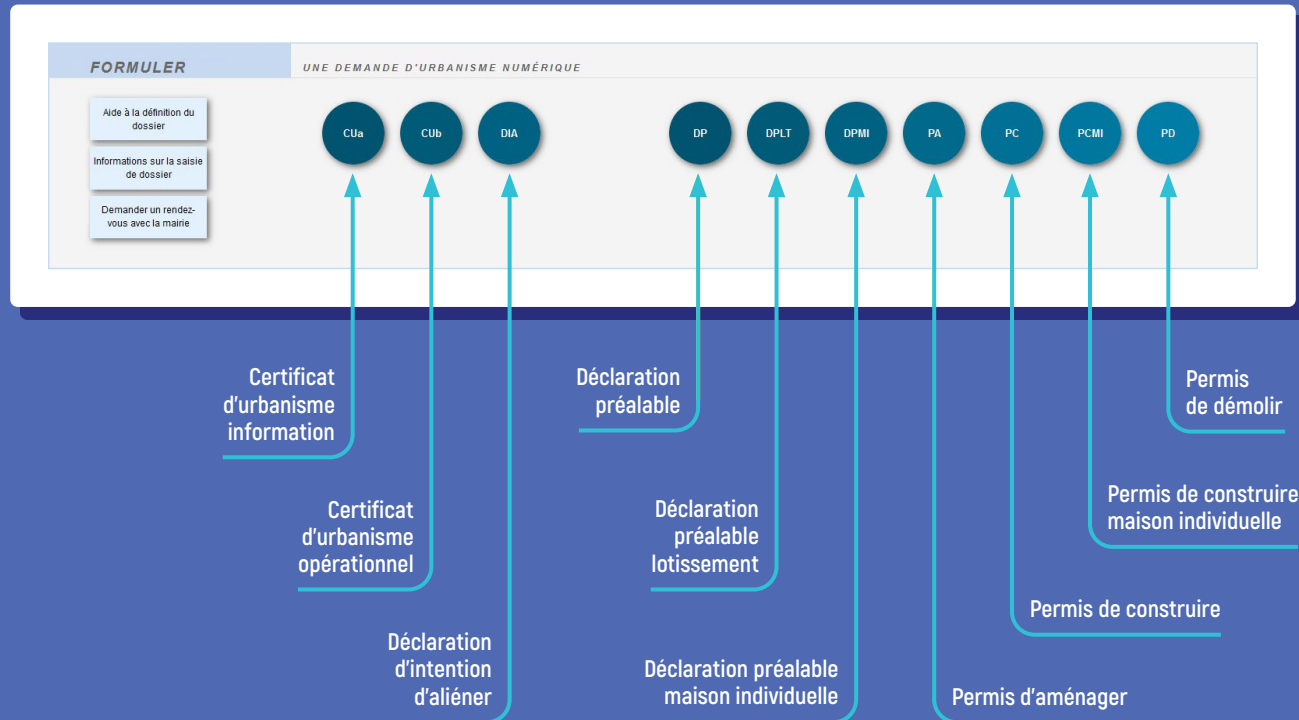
FORMULER

UNE DEMANDE D'URBANISME NUMÉRIQUE

Aide à la définition du dossier

Informations sur la saisie de dossier

Demander un rendez-vous avec la mairie

CUa CUb DIA DP DPLT DPMI PA PC PCMI PD

Certificat d'urbanisme information

Certificat d'urbanisme opérationnel

Déclaration d'intention d'aliéner

Déclaration préalable

Déclaration préalable lotissement

Déclaration préalable maison individuelle

Permis d'aménager

Permis de construire

Permis de construire maison individuelle

Permis de démolir